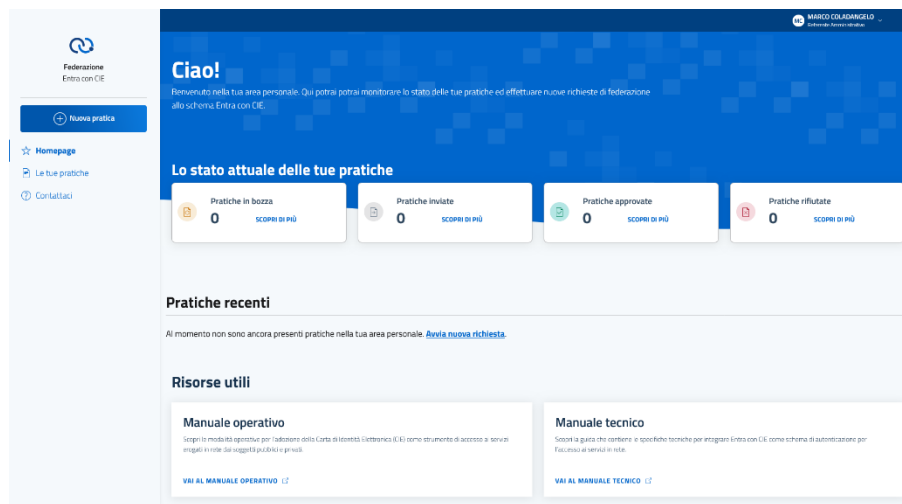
Federazione
Entra con CIE

Nuova pratica

Homepage
Le tue pratiche
Contattaci

MC MARCO COLADANGELO
Referente tecnico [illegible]

Ciao!

Benvenuto nella tua area personale. Qui potrai potrai monitorare lo stato delle tue pratiche ed effettuare nuove richieste di federazione allo schema Entra con CIE.

Lo stato attuale delle tue pratiche

Pratiche in bozza
0
SCOPRI DI PIÙ

Pratiche inviate
0
SCOPRI DI PIÙ

Pratiche approvate
0
SCOPRI DI PIÙ

Pratiche rifiutate
0
SCOPRI DI PIÙ

Pratiche recenti

Al momento non sono ancora presenti pratiche nella tua area personale. Avvia nuova richiesta.

Risorse utili

Manuale operativo
Scopri le modalità operative per l'adozione della Carta di Identità Elettronica (CIE) come strumento di accesso ai servizi erogati in rete dai soggetti pubblici e privati.
VAI AL MANUALE OPERATIVO

Manuale tecnico
Scopri la guida che contiene le specifiche tecniche per integrare Entra con CIE come schema di autenticazione per l'accesso ai servizi in rete.
VAI AL MANUALE TECNICO